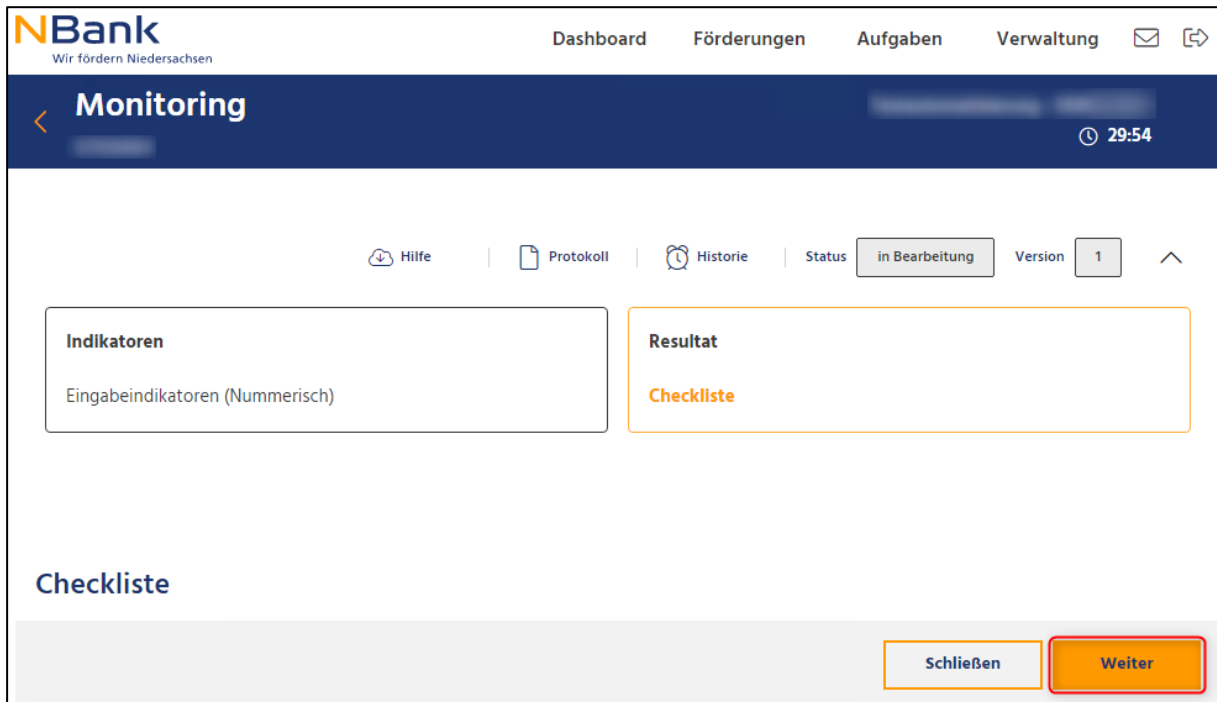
NBank
Wir fördern Niedersachsen

Dashboard Förderungen Aufgaben Verwaltung

Monitoring
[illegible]

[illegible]
29:54

Hilfe | Protokoll | Historie | Status in Bearbeitung Version 1

Indikatoren
Eingabeindikatoren (Nummerisch)

Resultat
Checkliste

Checkliste

Schließen Weiter